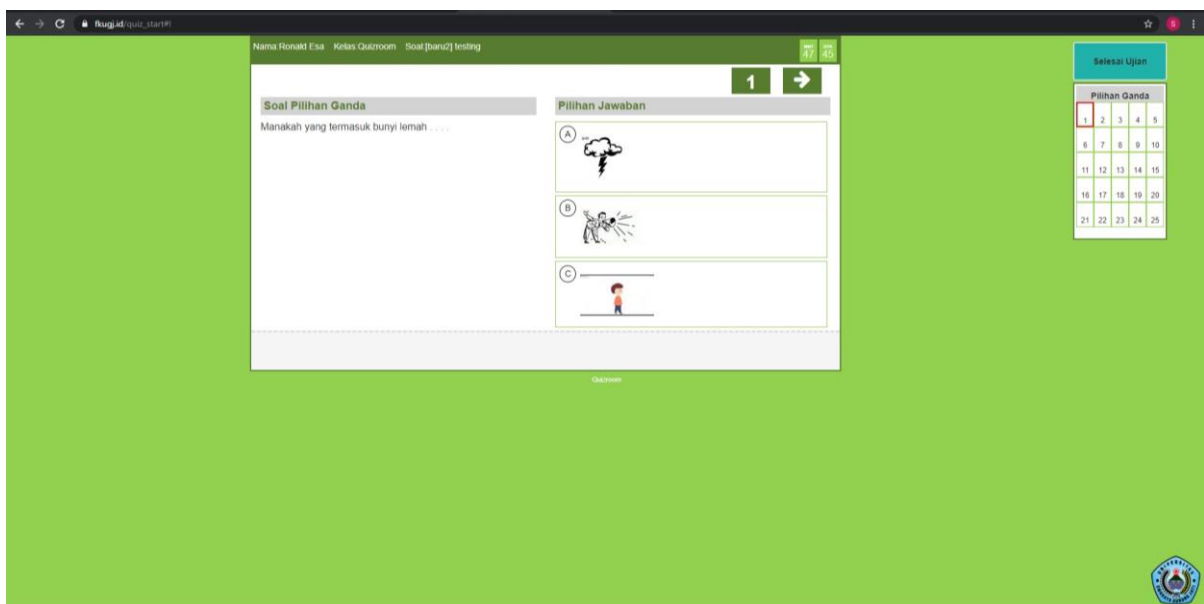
fkugj.id/quiz_start#!

Nama:Ronald Esa Kelas:Quizroom Soal:[baru2] testing

47 45

1

Soal Pilihan Ganda

Manakah yang termasuk bunyi lemah . . . .

Pilihan Jawaban

A

B

C

Quizroom

Selesai Ujian

Pilihan Ganda

| 1 | 2 | 3 | 4 | 5 |
|---|---|---|---|---|
| 6 | 7 | 8 | 9 | 10 |
| 11 | 12 | 13 | 14 | 15 |
| 16 | 17 | 18 | 19 | 20 |
| 21 | 22 | 23 | 24 | 25 |